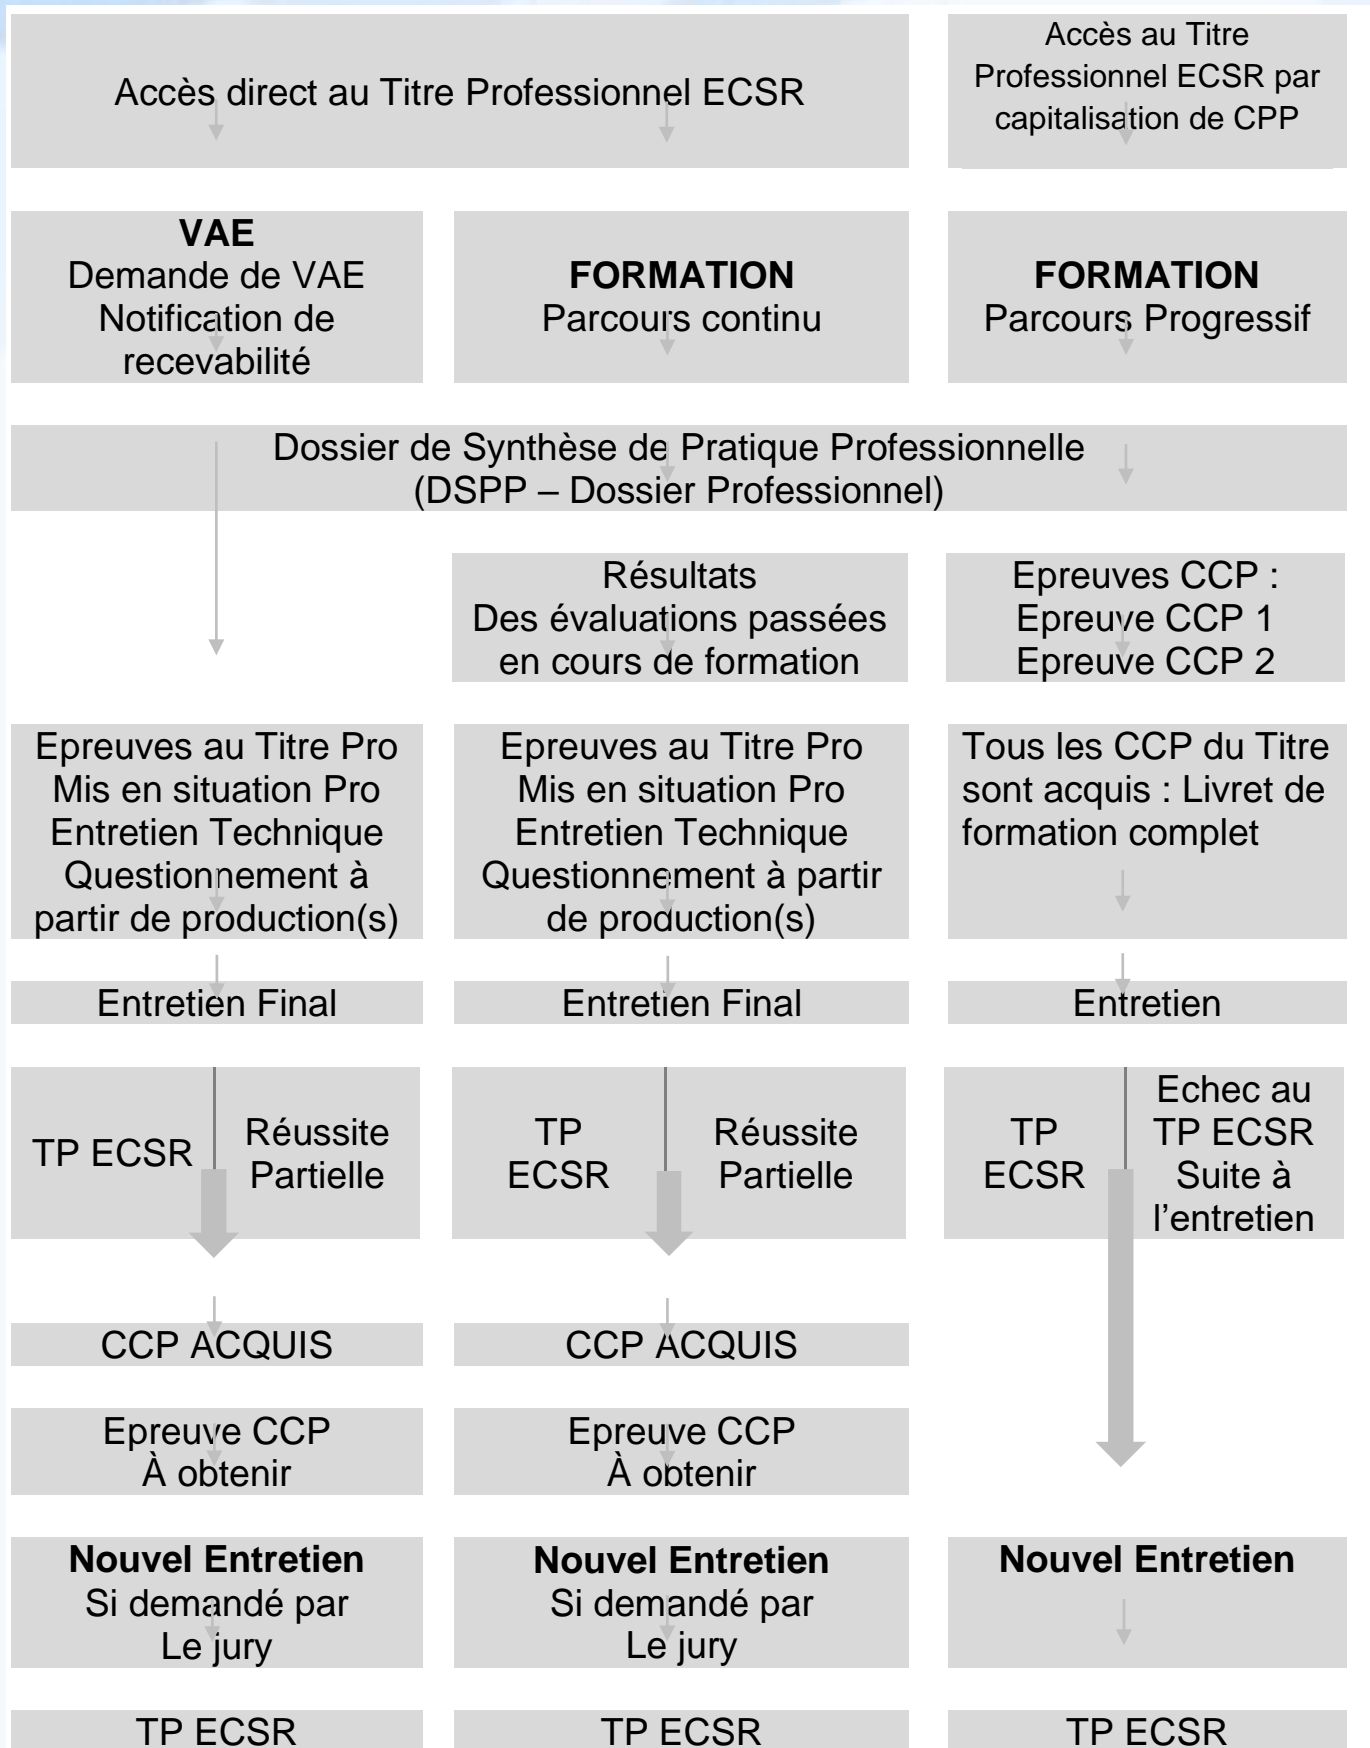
Accès direct au Titre Professionnel ECSR

Accès au Titre Professionnel ECSR par capitalisation de CPP

**VAE**
Demande de VAE
Notification de recevabilité

**FORMATION**
Parcours continu

**FORMATION**
Parcours Progressif

Dossier de Synthèse de Pratique Professionnelle (DSPP – Dossier Professionnel)

Résultats
Des évaluations passées en cours de formation

Epreuves CCP :
Epreuve CCP 1
Epreuve CCP 2

Epreuves au Titre Pro
Mis en situation Pro
Entretien Technique
Questionnement à partir de production(s)

Epreuves au Titre Pro
Mis en situation Pro
Entretien Technique
Questionnement à partir de production(s)

Tous les CCP du Titre sont acquis : Livret de formation complet

Entretien Final

Entretien Final

Entretien

TP ECSR

Réussite Partielle

TP ECSR

Réussite Partielle

TP ECSR

Echec au TP ECSR Suite à l'entretien

CCP ACQUIS

CCP ACQUIS

Epreuve CCP
À obtenir

Epreuve CCP
À obtenir

**Nouvel Entretien**
Si demandé par
Le jury

**Nouvel Entretien**
Si demandé par
Le jury

**Nouvel Entretien**

TP ECSR

TP ECSR

TP ECSR